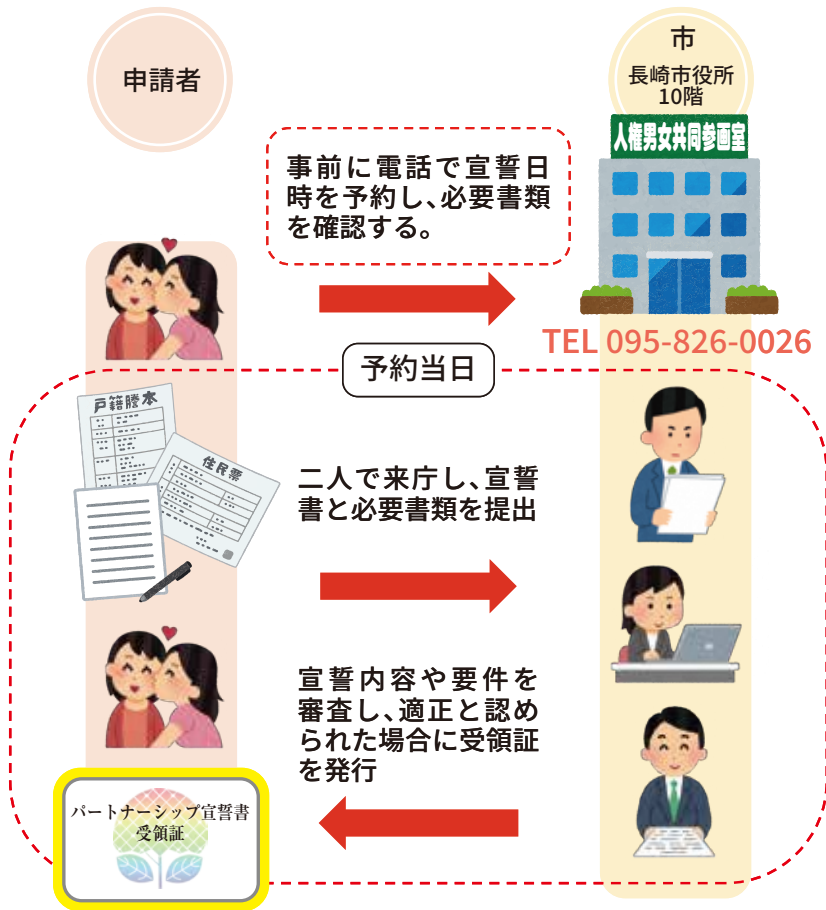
申請者

市
長崎市役所
10階

人権男女共同参画室

事前に電話で宣誓日時を予約し、必要書類を確認する。

TEL 095-826-0026

予約当日

戸籍謄本

住民票

二人で来庁し、宣誓書と必要書類を提出

宣誓内容や要件を審査し、適正と認められた場合に受領証を発行

パートナーシップ宣誓書
受領証